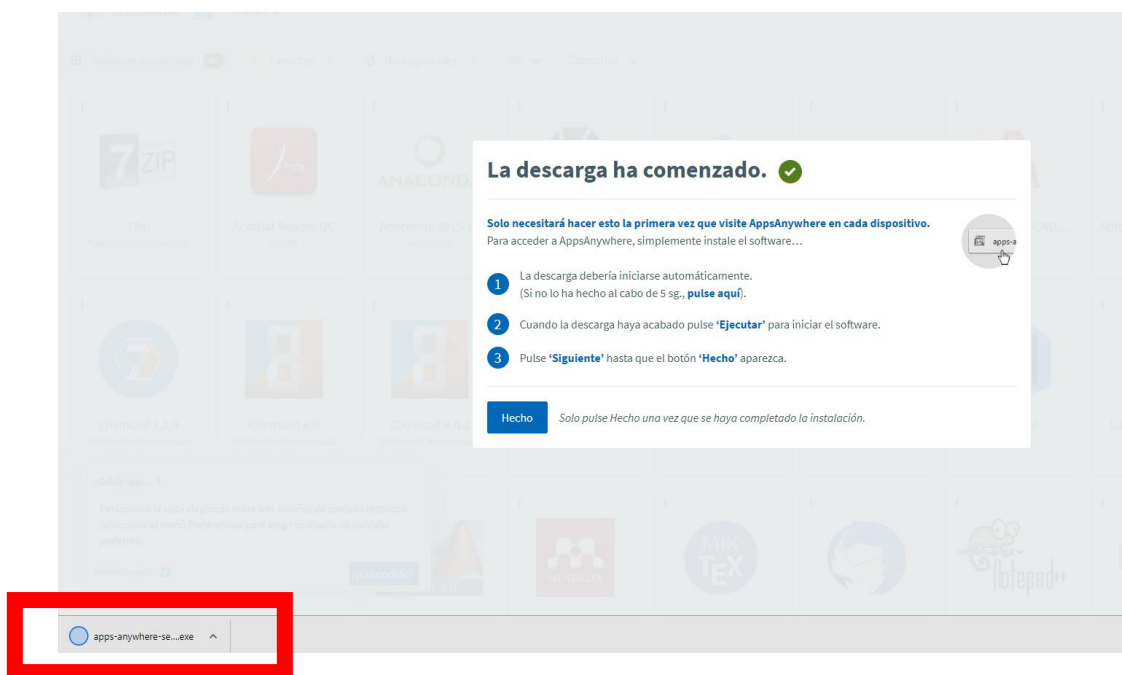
La descarga ha comenzado.

Solo necesitará hacer esto la primera vez que visite AppsAnywhere en cada dispositivo.
Para acceder a AppsAnywhere, simplemente instale el software...

apps-a

1 La descarga debería iniciarse automáticamente.
(Si no lo ha hecho al cabo de 5 sg., pulse aquí).

2 Cuando la descarga haya acabado pulse 'Ejecutar' para iniciar el software.

3 Pulse 'Siguiente' hasta que el botón 'Hecho' aparezca.

Hecho Solo pulse Hecho una vez que se haya completado la instalación.

apps-anywhere-se....exe